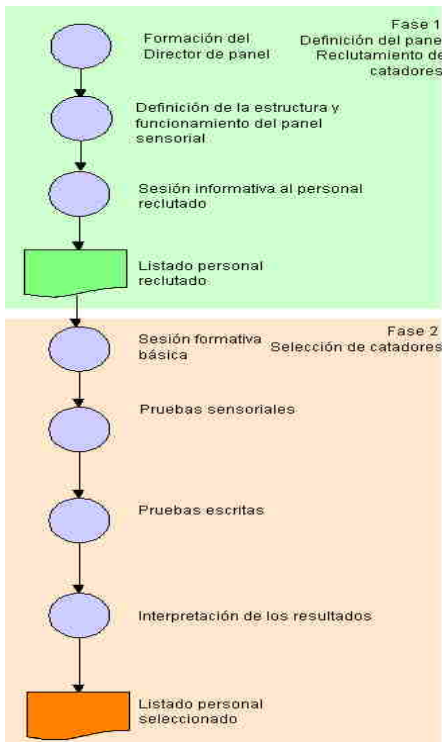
Fase 1
Definición del pane
Reclutamiento de
catadores

Formación del Director de panel

Definición de la estructura y funcionamiento del panel sensorial

Sesión informativa al personal reclutado

Listado personal reclutado

Fase 2
Selección de catadores

Sesión formativa básica

Pruebas sensoriales

Pruebas escritas

Interpretación de los resultados

Listado personal seleccionado